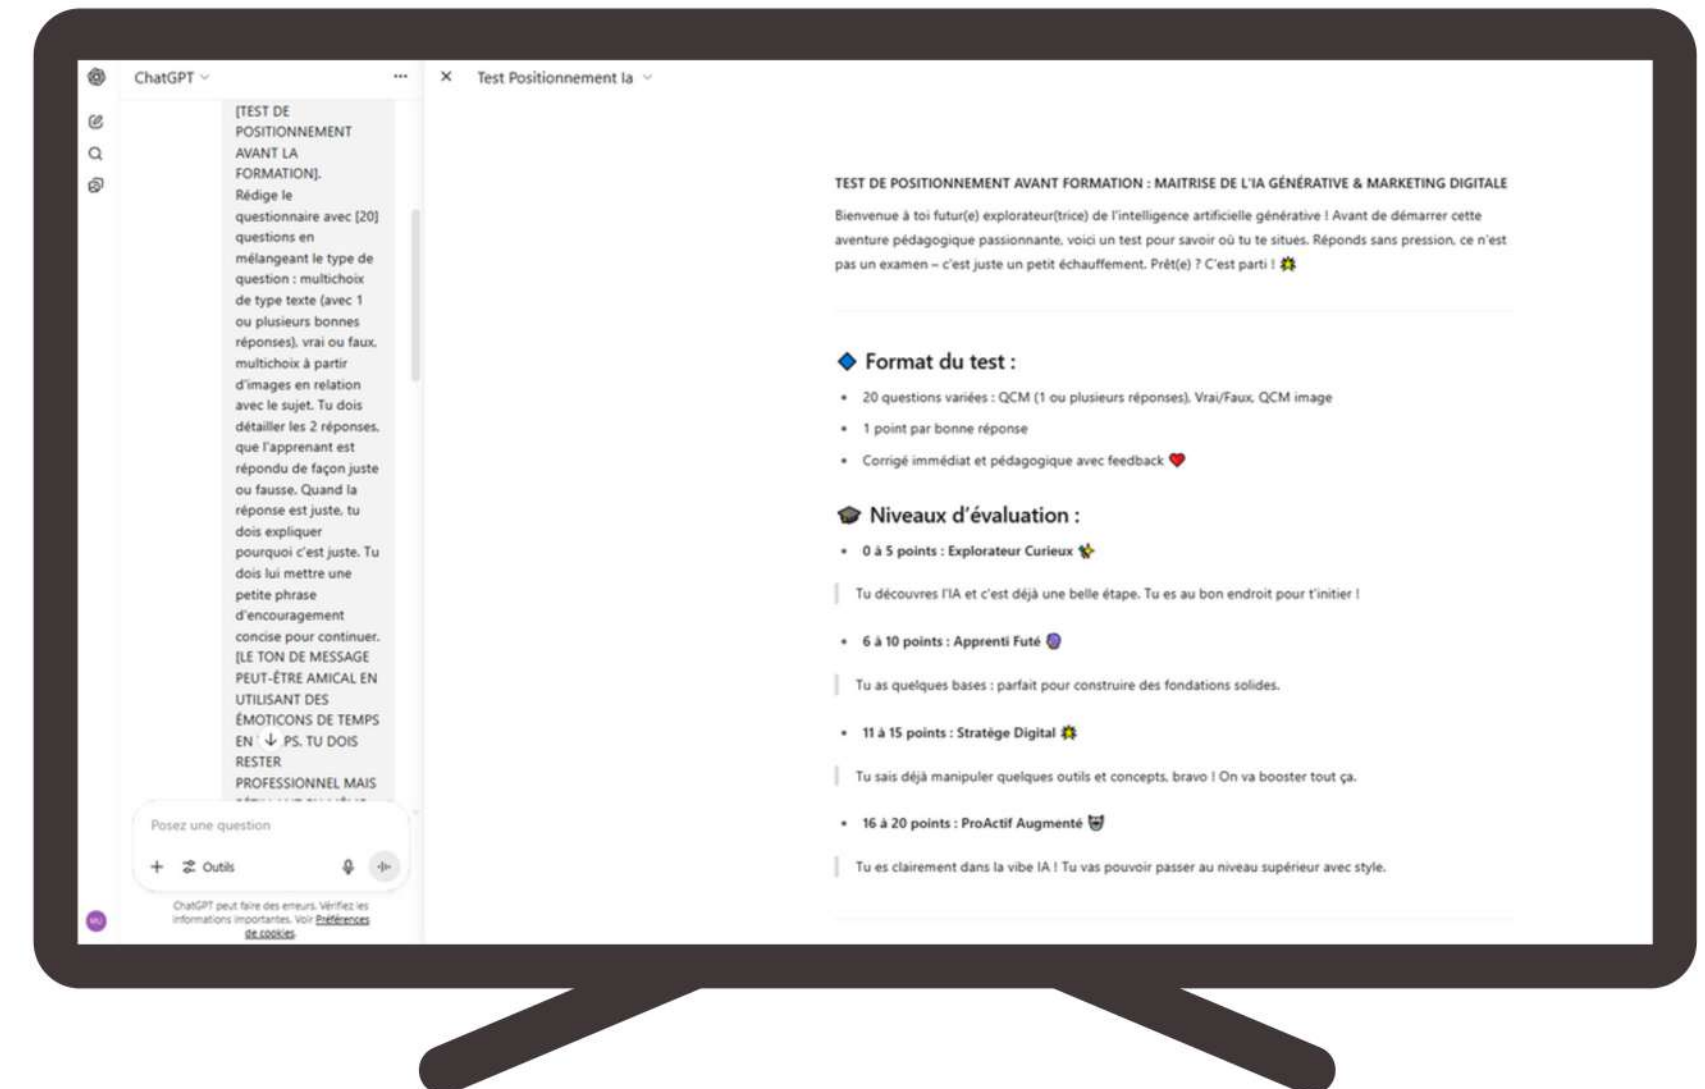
ChatGPT

[TEST DE POSITIONNEMENT AVANT LA FORMATION]. Rédige le questionnaire avec [20] questions en mélangeant le type de question : multichoix de type texte (avec 1 ou plusieurs bonnes réponses), vrai ou faux, multichoix à partir d'images en relation avec le sujet. Tu dois détailler les 2 réponses, que l'apprenant est répondu de façon juste ou fausse. Quand la réponse est juste, tu dois expliquer pourquoi c'est juste. Tu dois lui mettre une petite phrase d'encouragement concise pour continuer. [LE TON DE MESSAGE PEUT-ÊTRE AMICAL EN UTILISANT DES ÉMOTICONS DE TEMPS EN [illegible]PS. TU DOIS RESTER PROFESSIONNEL MAIS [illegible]

Posez une question

+ Outils

ChatGPT peut faire des erreurs. Vérifiez les informations importantes. Voir Préférences de cookies.

Test Positionnement Ia

TEST DE POSITIONNEMENT AVANT FORMATION : MAITRISE DE L'IA GÉNÉRATIVE & MARKETING DIGITALE

Bienvenue à toi futur(e) explorateur(trice) de l'intelligence artificielle générative ! Avant de démarrer cette aventure pédagogique passionnante, voici un test pour savoir où tu te situes. Réponds sans pression, ce n'est pas un examen – c'est juste un petit échauffement. Prêt(e) ? C'est parti !

Format du test :

- 20 questions variées : QCM (1 ou plusieurs réponses), Vrai/Faux, QCM image
- 1 point par bonne réponse
- Corrigé immédiat et pédagogique avec feedback

Niveaux d'évaluation :

- 0 à 5 points : Explorateur Curieux

Tu découvres l'IA et c'est déjà une belle étape. Tu es au bon endroit pour t'initier !

- 6 à 10 points : Apprenti Futé

Tu as quelques bases : parfait pour construire des fondations solides.

- 11 à 15 points : Stratège Digital

Tu sais déjà manipuler quelques outils et concepts, bravo ! On va booster tout ça.

- 16 à 20 points : ProActif Augmenté

Tu es clairement dans la vibe IA ! Tu vas pouvoir passer au niveau supérieur avec style.